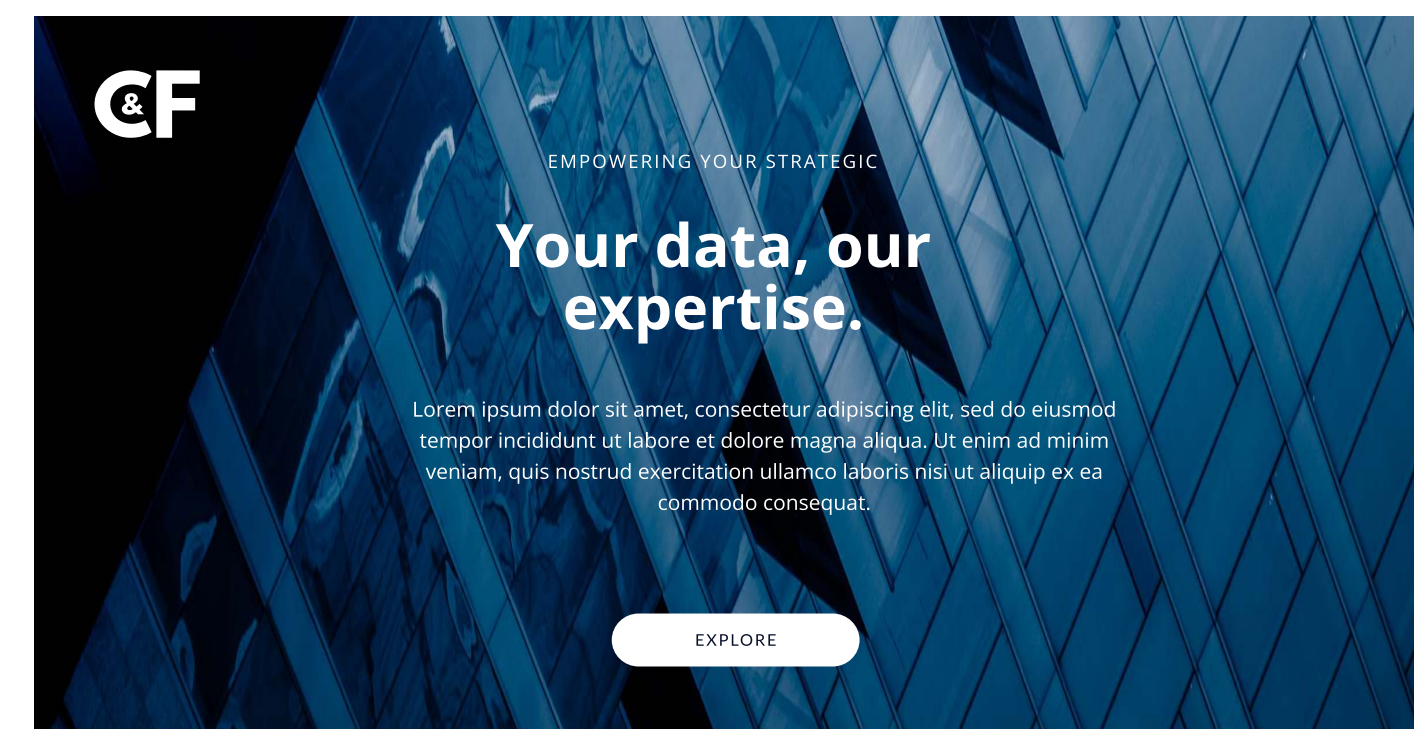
C&F

EMPOWERING YOUR STRATEGIC

Your data, our expertise.

Lorem ipsum dolor sit amet, consectetur adipiscing elit, sed do eiusmod tempor incididunt ut labore et dolore magna aliqua. Ut enim ad minim veniam, quis nostrud exercitation ullamco laboris nisi ut aliquip ex ea commodo consequat.

EXPLORE